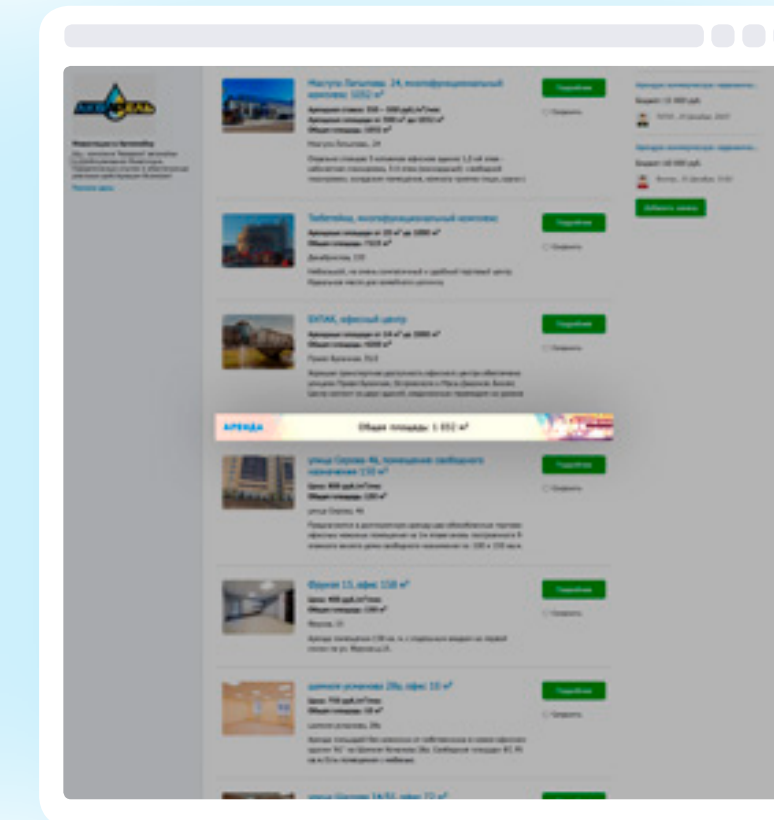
АРЕНДА Общая площадь: 1 052 м²

Мустая Карима 24, многофункциональный комплекс 1052 м²

Подробнее

Бабайцева, многофункциональный комплекс

Подробнее

БИТИК, офисный центр

Подробнее

улица Сергея 46, помещение свободного назначения 110 м²

Подробнее

Фарсит 13, офис 110 м²

Подробнее

Подробнее

Добавить заявку